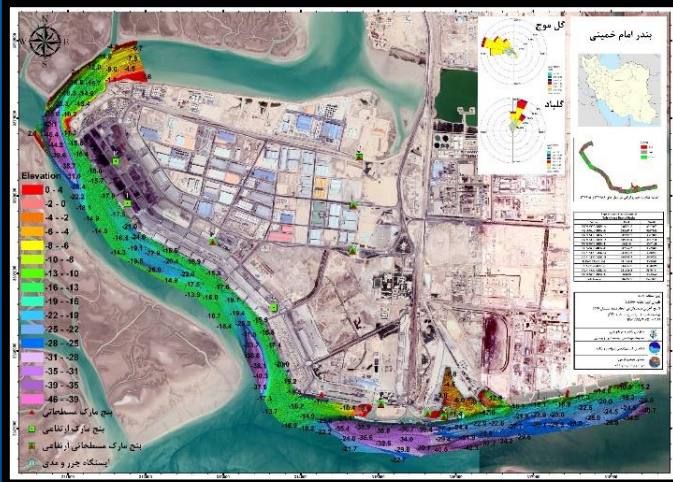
گل موج

گلباد

بندر امام خمینی

Elevation
0 - 4
-2 - 0
-4 - -2
-6 - -4
-8 - -6
-10 - -8
-13 - -10
-16 - -13
-19 - -16
-22 - -19
-25 - -22
-28 - -25
-31 - -28
-35 - -31
-39 - -35
-46 - -39

بنچ مارک مسطحاتی
بنچ مارک ارتفاعی
بنچ مارک مسطحاتی ارتفاعی
ایستگاه جزر و مدی